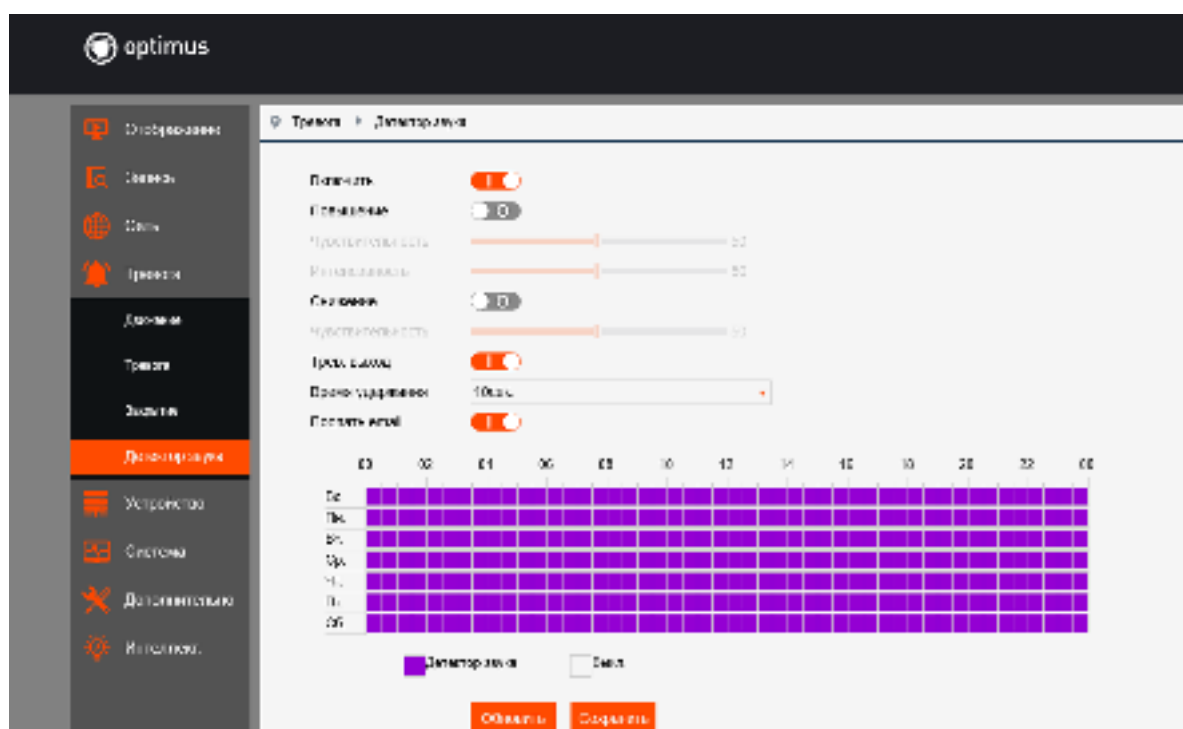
optimus

Отображение
Запись
Сеть
Тревога
Движение
Тревога
Заслон
Детектор звука
Устройство
Система
Дополнительно
Интеллект.

Тревога ▸ Детектор звука

Включить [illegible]
Повышение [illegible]
Чувствительность 50
Интенсивность 50
Снижение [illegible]
Чувствительность 50
Трев. выход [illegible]
Время удержания 10сек.
Послать email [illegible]

| | 00 | 02 | 04 | 06 | 08 | 10 | 12 | 14 | 16 | 18 | 20 | 22 | 00 |
|---|---|---|---|---|---|---|---|---|---|---|---|---|---|
| Вс | | | | | | | | | | | | | |
| Пн | | | | | | | | | | | | | |
| Вт | | | | | | | | | | | | | |
| Ср | | | | | | | | | | | | | |
| Чт | | | | | | | | | | | | | |
| Пт | | | | | | | | | | | | | |
| Сб | | | | | | | | | | | | | |

Детектор звука
Выкл

Обновить Сохранить